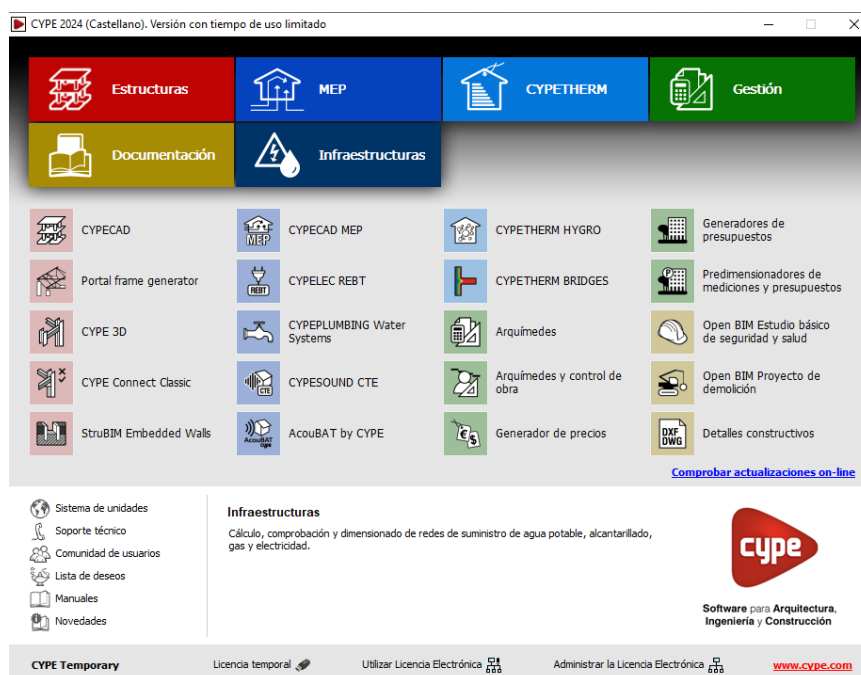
CYPE 2024 (Castellano). Versión con tiempo de uso limitado

Estructuras
MEP
CYPETHERM
Gestión
Documentación
Infraestructuras

CYPECAD
Portal frame generator
CYPE 3D
CYPE Connect Classic
StruBIM Embedded Walls

MEP
CYPECAD MEP
REBT
CYPELEC REBT
CYPEPLUMBING Water Systems
CTE
CYPESOUND CTE
AcouBAT by CYPE
AcouBAT by CYPE

CYPETHERM HYGRO
CYPETHERM BRIDGES
Arquímedes
Arquímedes y control de obra
Generador de precios

Generadores de presupuestos
Predimensionadores de mediciones y presupuestos
Open BIM Estudio básico de seguridad y salud
Open BIM Proyecto de demolición
DXF DWG
Detalles constructivos

Comprobar actualizaciones on-line

Sistema de unidades
Soporte técnico
Comunidad de usuarios
Lista de deseos
Manuales
Novedades

Infraestructuras
Cálculo, comprobación y dimensionado de redes de suministro de agua potable, alcantarillado, gas y electricidad.

cype
Software para Arquitectura, Ingeniería y Construcción

CYPE Temporary
Licencia temporal
Utilizar Licencia Electrónica
Administrar la Licencia Electrónica
www.cype.com